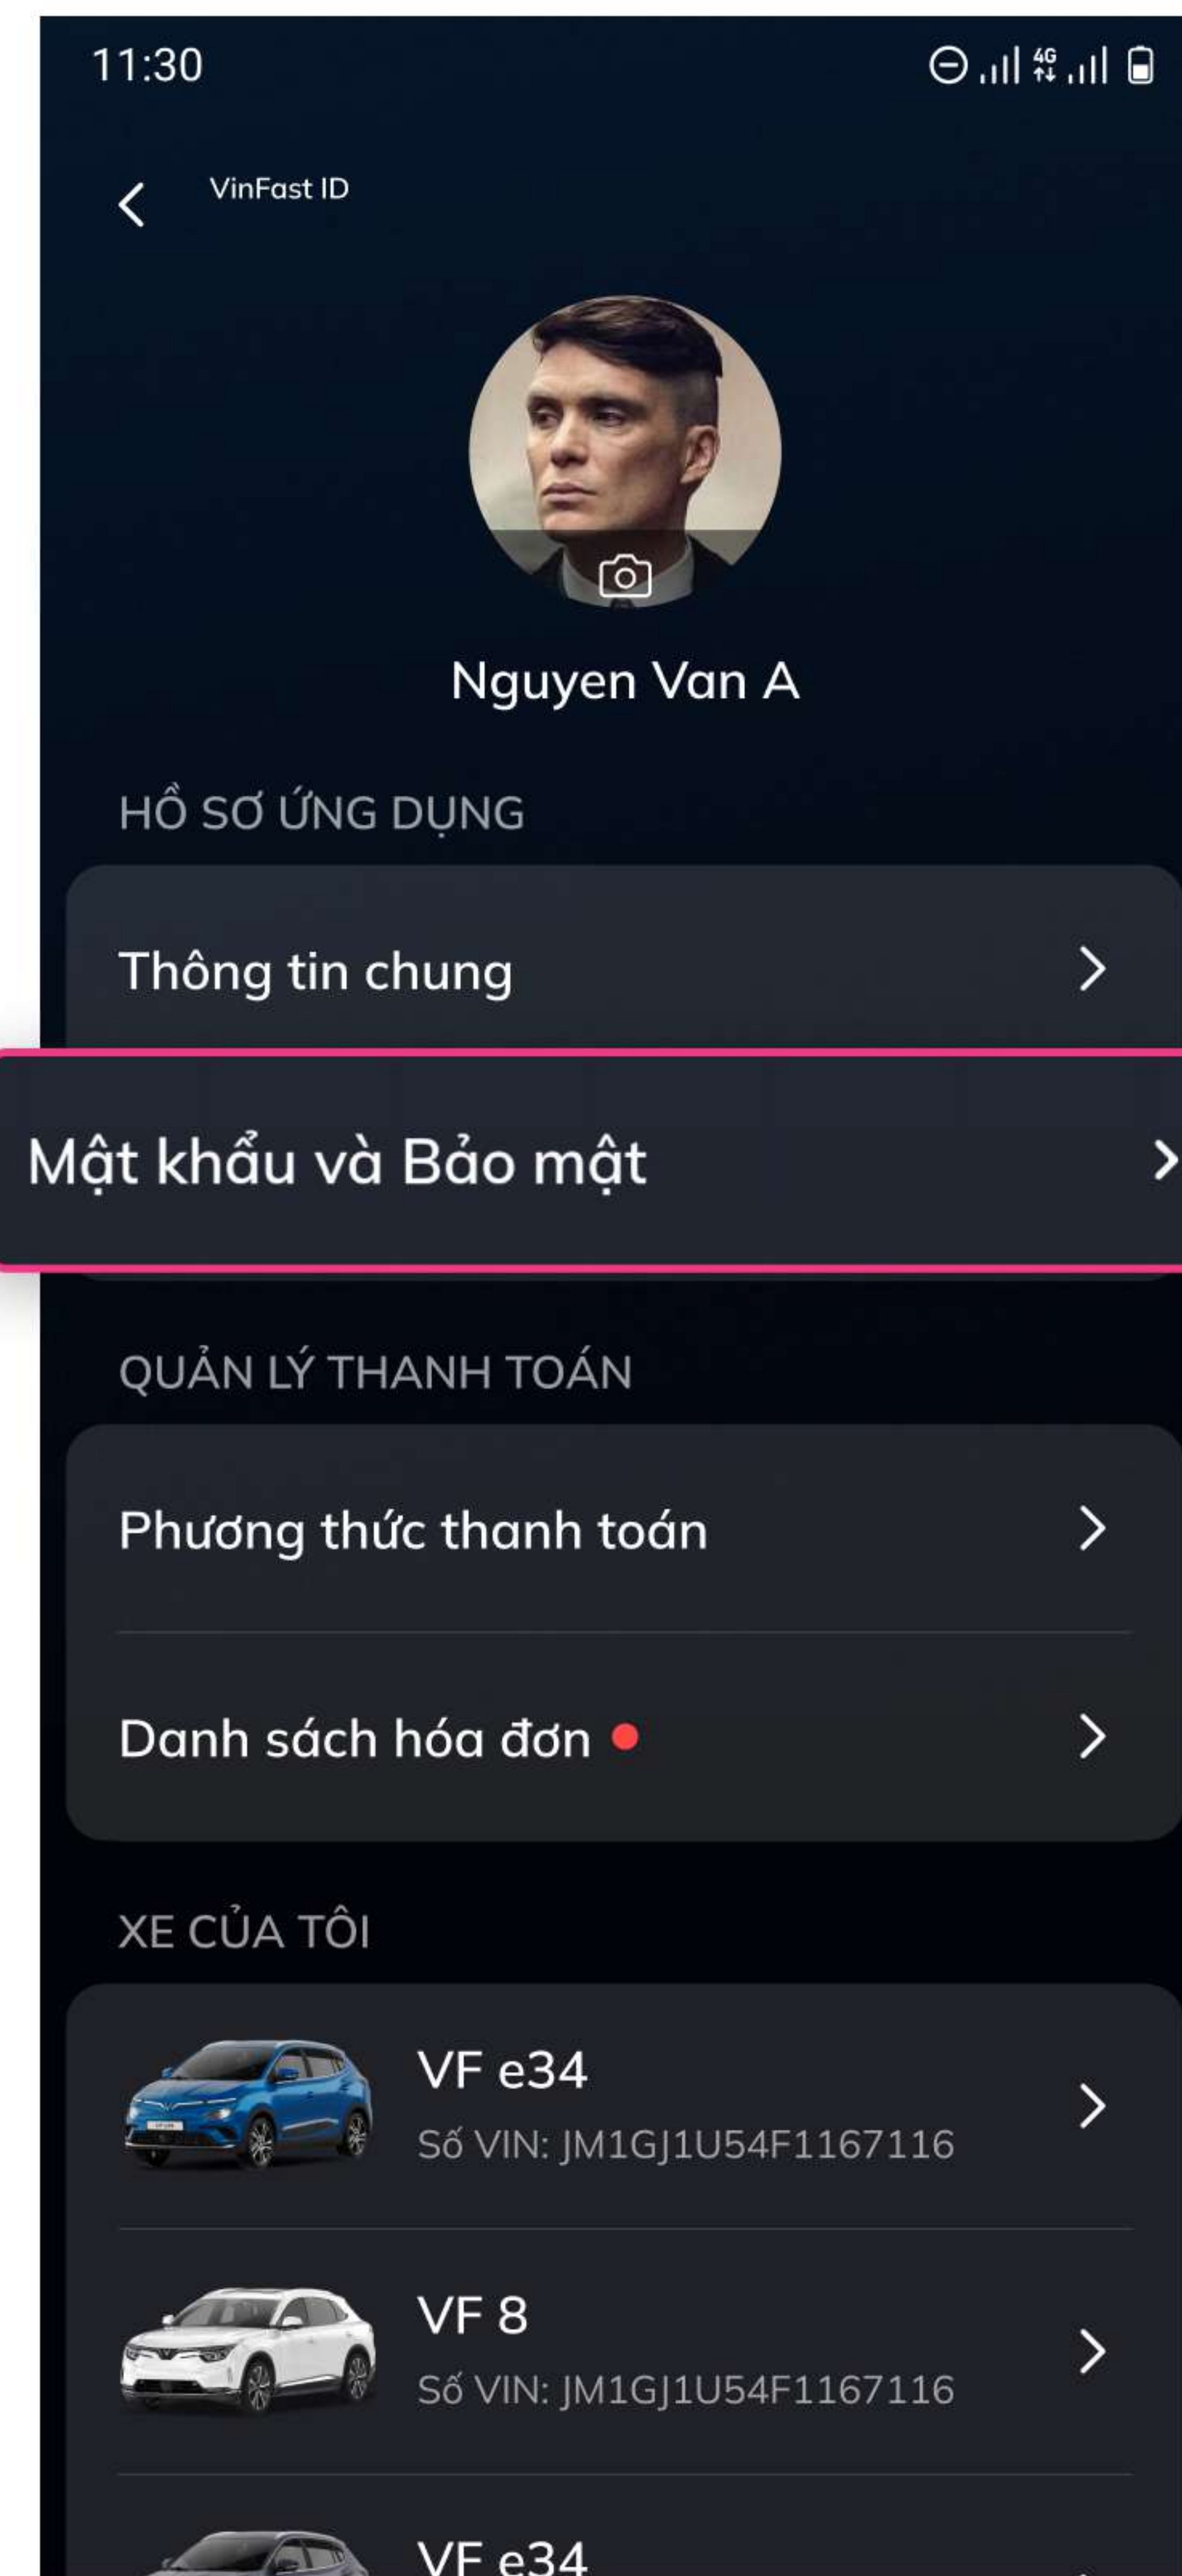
11:30

VinFast ID

Nguyen Van A

HỒ SƠ ỨNG DỤNG

Thông tin chung

Mật khẩu và Bảo mật

QUẢN LÝ THANH TOÁN

Phương thức thanh toán

Danh sách hóa đơn

XE CỦA TÔI

VF e34
Số VIN: JM1GJ1U54F1167116

VF 8
Số VIN: JM1GJ1U54F1167116

VF e34